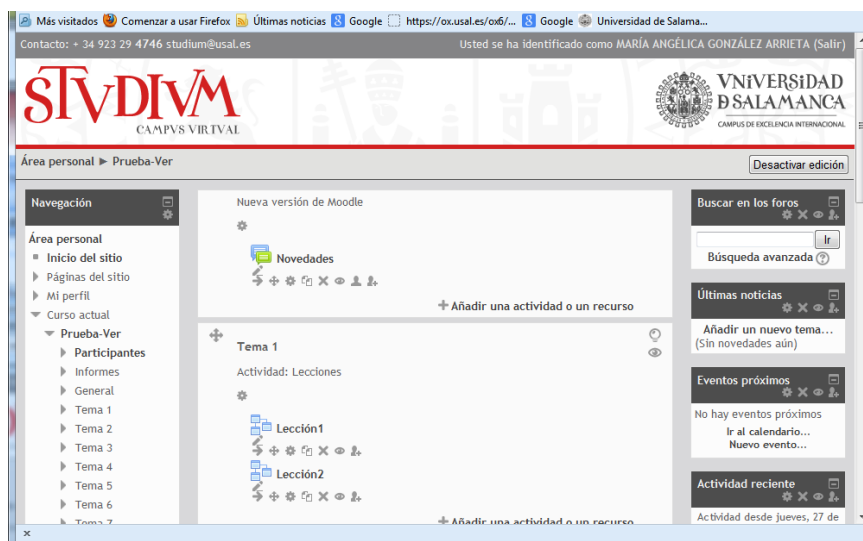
Más visitados  Comenzar a usar Firefox  Últimas noticias  Google  https://ox.usal.es/ox6/...  Google  Universidad de Salama...

Contacto: + 34 923 29 4746 studium@usal.es

Usted se ha identificado como MARÍA ANGÉLICA GONZÁLEZ ARRIETA (Salir)

STVDIVM
CAMPVS VIRTVAL

VNiVERSIDAD D SALAMANCA
CAMPUS DE EXCELENCIA INTERNACIONAL

Área personal ► Prueba-Ver

Desactivar edición

Navegación

Área personal
Inicio del sitio
Páginas del sitio
Mi perfil
Curso actual
Prueba-Ver
Participantes
Informes
General
Tema 1
Tema 2
Tema 3
Tema 4
Tema 5
Tema 6
Tema 7

Nueva versión de Moodle

Novedades

Añadir una actividad o un recurso

Tema 1

Actividad: Lecciones

Lección1

Lección2

Añadir una actividad o un recurso

Buscar en los foros

Ir

Búsqueda avanzada

Últimas noticias

Añadir un nuevo tema...
(Sin novedades aún)

Eventos próximos

No hay eventos próximos

Ir al calendario...
Nuevo evento...

Actividad reciente

Actividad desde jueves, 27 de